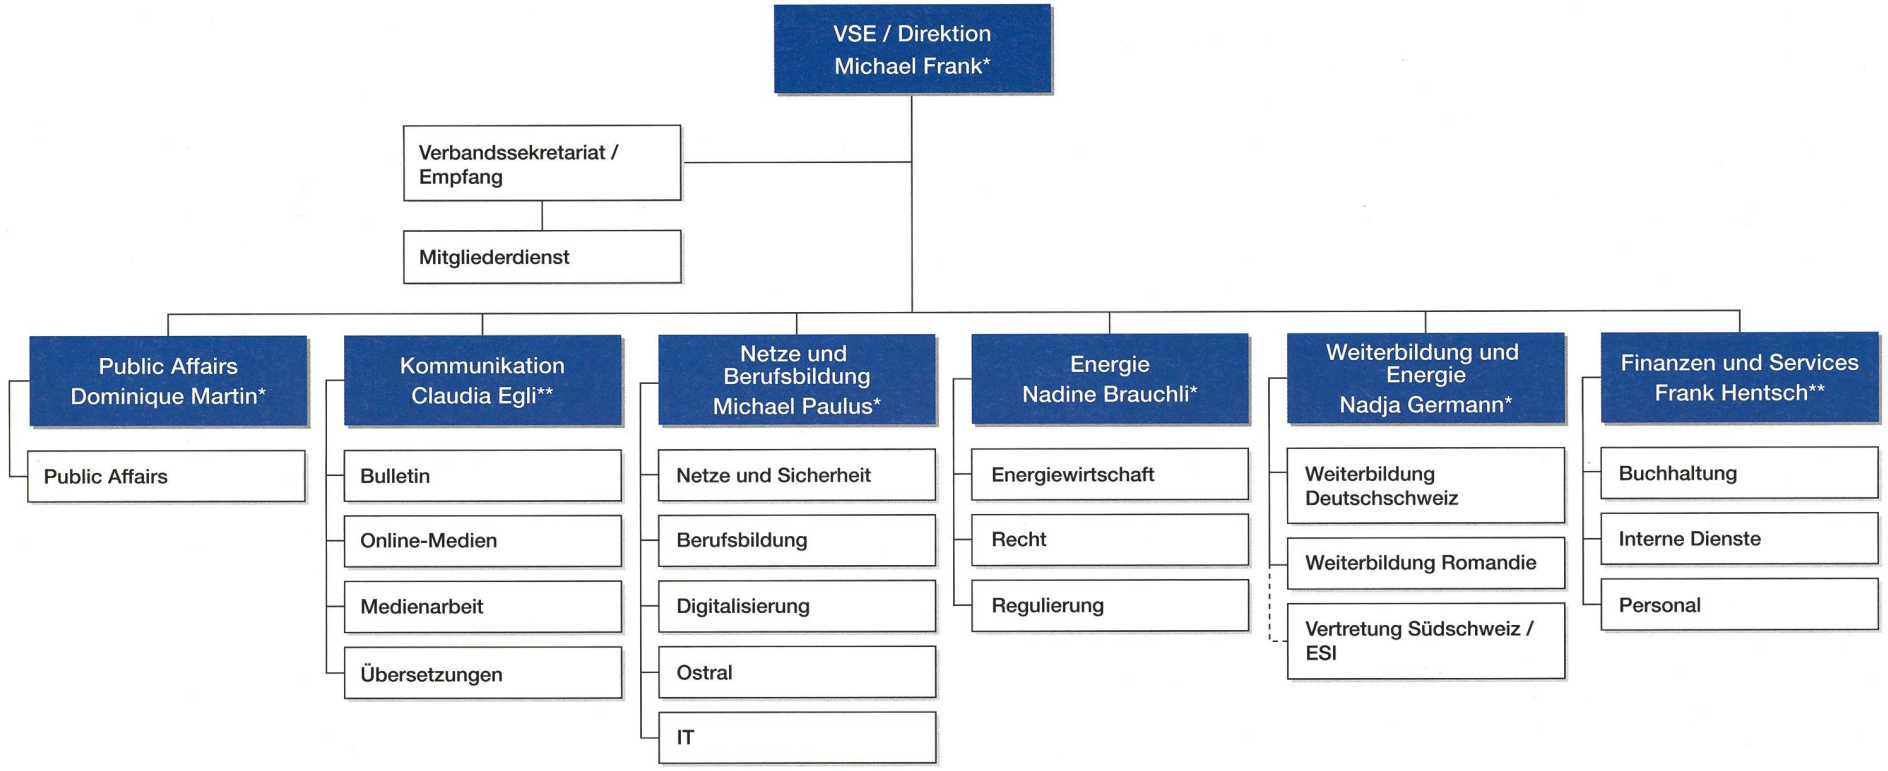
VSE / Direktion
Michael Frank*

Verbandssekretariat / Empfang

Mitgliederdienst

Public Affairs
Dominique Martin*

Public Affairs

Kommunikation
Claudia Egli**

Bulletin

Online-Medien

Medienarbeit

Übersetzungen

Netze und Berufsbildung
Michael Paulus*

Netze und Sicherheit

Berufsbildung

Digitalisierung

Ostral

IT

Energie
Nadine Brauchli*

Energiewirtschaft

Recht

Regulierung

Weiterbildung und Energie
Nadja Germann*

Weiterbildung Deutschschweiz

Weiterbildung Romandie

Vertretung Südschweiz / ESI

Finanzen und Services
Frank Hentsch**

Buchhaltung

Interne Dienste

Personal